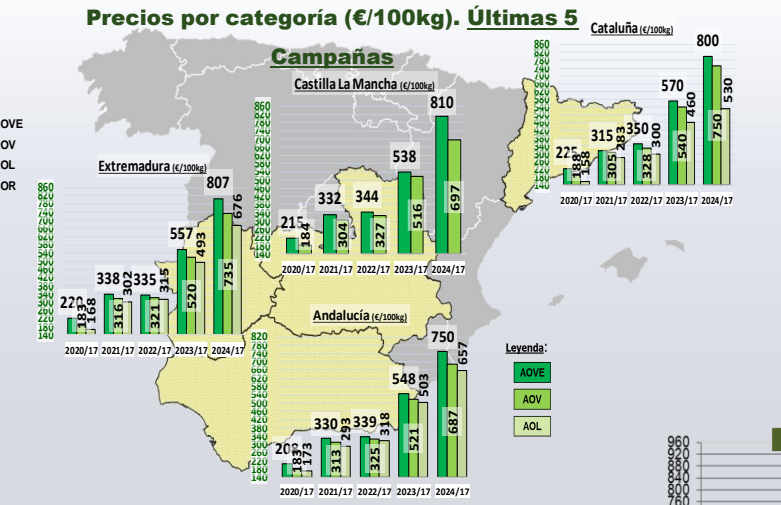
Precios por categoría (€/100kg). Últimas 5 Campañas

OVE
OV
OL
OR

Cataluña (€/100kg)
860 840 820 800 780 760 740 720 700 680 660 640 620 600 580 560 540 520 500 480 460 440 420 400 380 360 340 320 300 280 260 240 220 200 180 160 140
225 188 158
315 305 283
350 328 300
570 540 460
800 750 530
2020/17 2021/17 2022/17 2023/17 2024/17

Castilla La Mancha (€/100kg)
860 840 820 800 780 760 740 720 700 680 660 640 620 600 580 560 540 520 500 480 460 440 420 400 380 360 340 320 300 280 260 240 220 200 180 160 140
215 184
332 304
344 327
538 516
810 697
2020/17 2021/17 2022/17 2023/17 2024/17

Extremadura (€/100kg)
860 840 820 800 780 760 740 720 700 680 660 640 620 600 580 560 540 520 500 480 460 440 420 400 380 360 340 320 300 280 260 240 220 200 180 160 140
220 183 168
338 316 302
335 321 315
557 520 493
807 735 676
2020/17 2021/17 2022/17 2023/17 2024/17

Andalucía (€/100kg)
820 800 780 760 740 720 700 680 660 640 620 600 580 560 540 520 500 480 460 440 420 400 380 360 340 320 300 280 260 240 220 200 180 160 140
209 183 173
330 313 293
339 325 318
548 521 503
750 687 657
2020/17 2021/17 2022/17 2023/17 2024/17

Leyenda:
AOVE
AOV
AOL

960 940 920 900 880 860 840 820 800 780 760